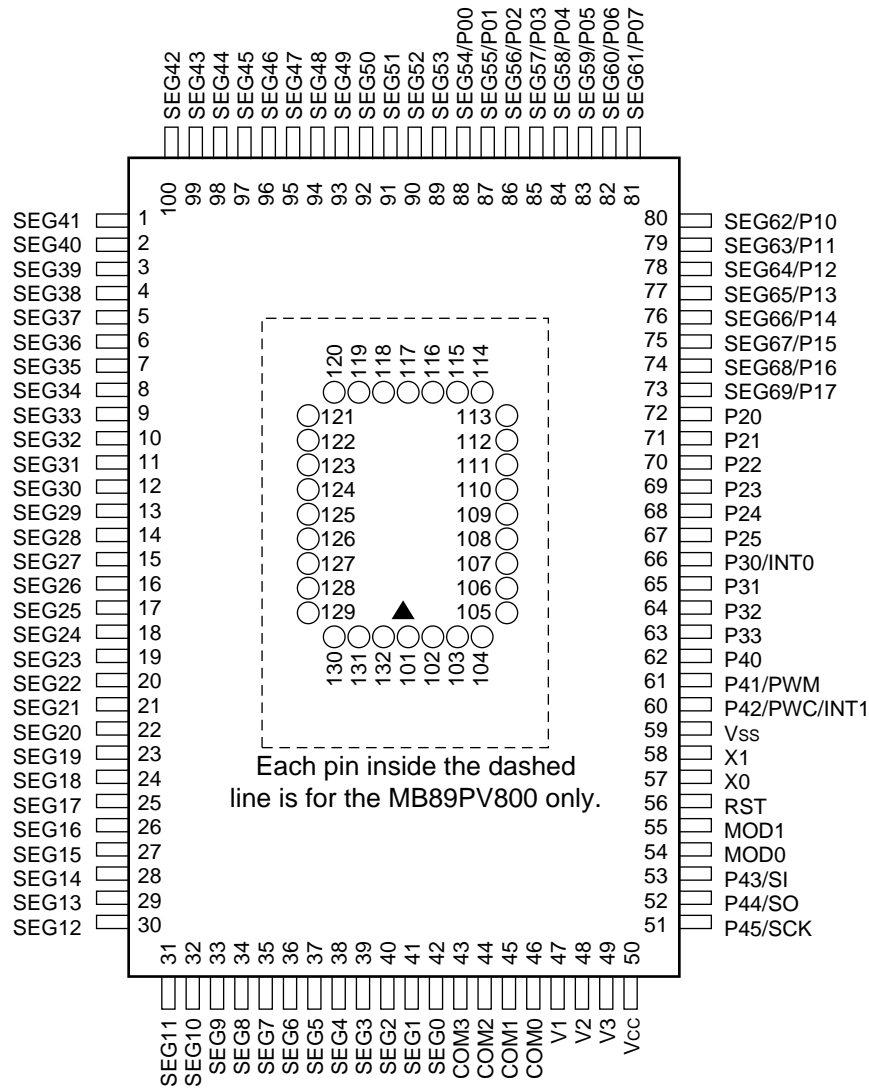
SEG42 SEG43 SEG44 SEG45 SEG46 SEG47 SEG48 SEG49 SEG50 SEG51 SEG52 SEG53 SEG54/P00 SEG55/P01 SEG56/P02 SEG57/P03 SEG58/P04 SEG59/P05 SEG60/P06 SEG61/P07

100 99 98 97 96 95 94 93 92 91 90 89 88 87 86 85 84 83 82 81

SEG41 1
SEG40 2
SEG39 3
SEG38 4
SEG37 5
SEG36 6
SEG35 7
SEG34 8
SEG33 9
SEG32 10
SEG31 11
SEG30 12
SEG29 13
SEG28 14
SEG27 15
SEG26 16
SEG25 17
SEG24 18
SEG23 19
SEG22 20
SEG21 21
SEG20 22
SEG19 23
SEG18 24
SEG17 25
SEG16 26
SEG15 27
SEG14 28
SEG13 29
SEG12 30

80 SEG62/P10
79 SEG63/P11
78 SEG64/P12
77 SEG65/P13
76 SEG66/P14
75 SEG67/P15
74 SEG68/P16
73 SEG69/P17
72 P20
71 P21
70 P22
69 P23
68 P24
67 P25
66 P30/INT0
65 P31
64 P32
63 P33
62 P40
61 P41/PWM
60 P42/PWC/INT1
59 Vss
58 X1
57 X0
56 RST
55 MOD1
54 MOD0
53 P43/SI
52 P44/SO
51 P45/SCK

120 119 118 117 116 115 114
121 113
122 112
123 111
124 110
125 109
126 108
127 107
128 106
129 105
130 131 132 101 102 103 104

Each pin inside the dashed line is for the MB89PV800 only.

31 32 33 34 35 36 37 38 39 40 41 42 43 44 45 46 47 48 49 50

SEG11 SEG10 SEG9 SEG8 SEG7 SEG6 SEG5 SEG4 SEG3 SEG2 SEG1 SEG0 COM3 COM2 COM1 COM0 V1 V2 V3 Vcc